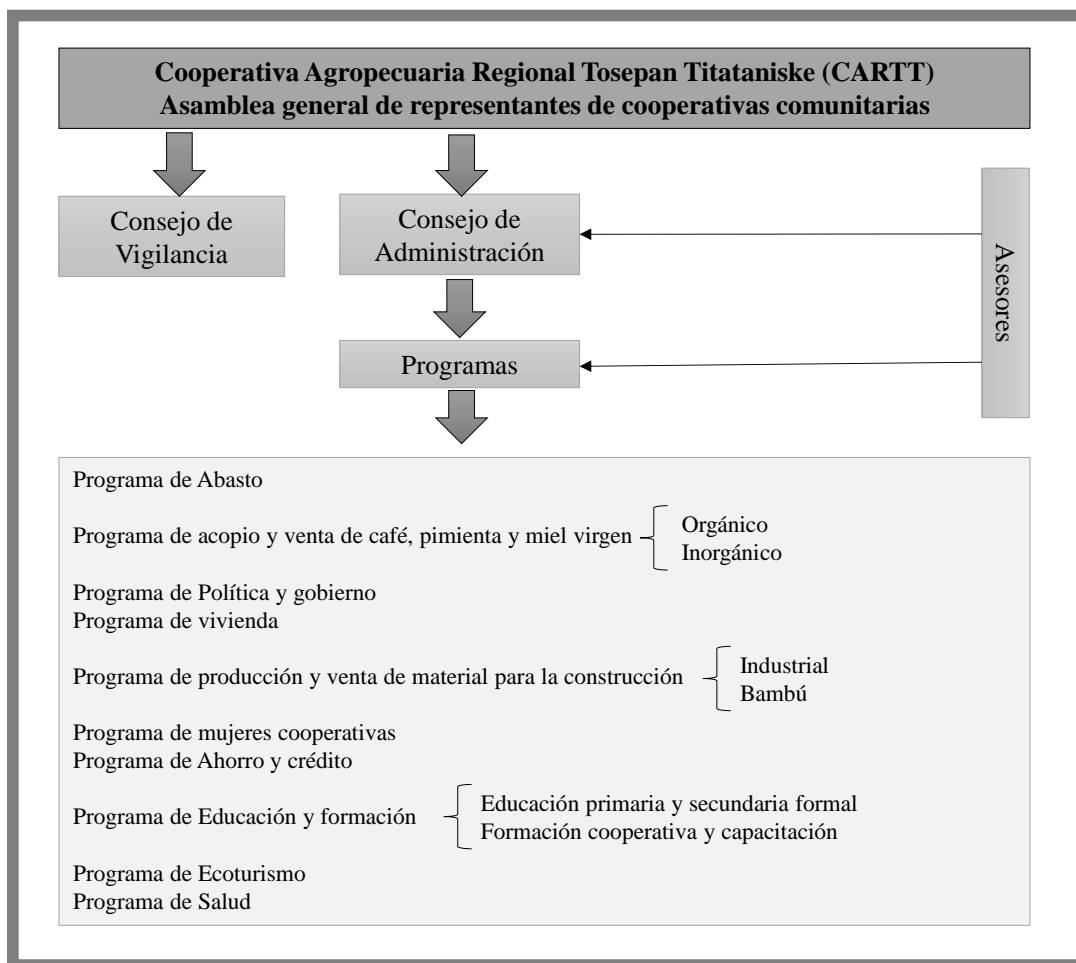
Cooperativa Agropecuaria Regional Tosepan Titataniske (CARTT)
Asamblea general de representantes de cooperativas comunitarias

Consejo de Vigilancia

Consejo de Administración

Asesores

Programas

Programa de Abasto

Programa de acopio y venta de café, pimienta y miel virgen
Orgánico
Inorgánico

Programa de Política y gobierno
Programa de vivienda

Programa de producción y venta de material para la construcción
Industrial
Bambú

Programa de mujeres cooperativas
Programa de Ahorro y crédito

Programa de Educación y formación
Educación primaria y secundaria formal
Formación cooperativa y capacitación

Programa de Ecoturismo
Programa de Salud